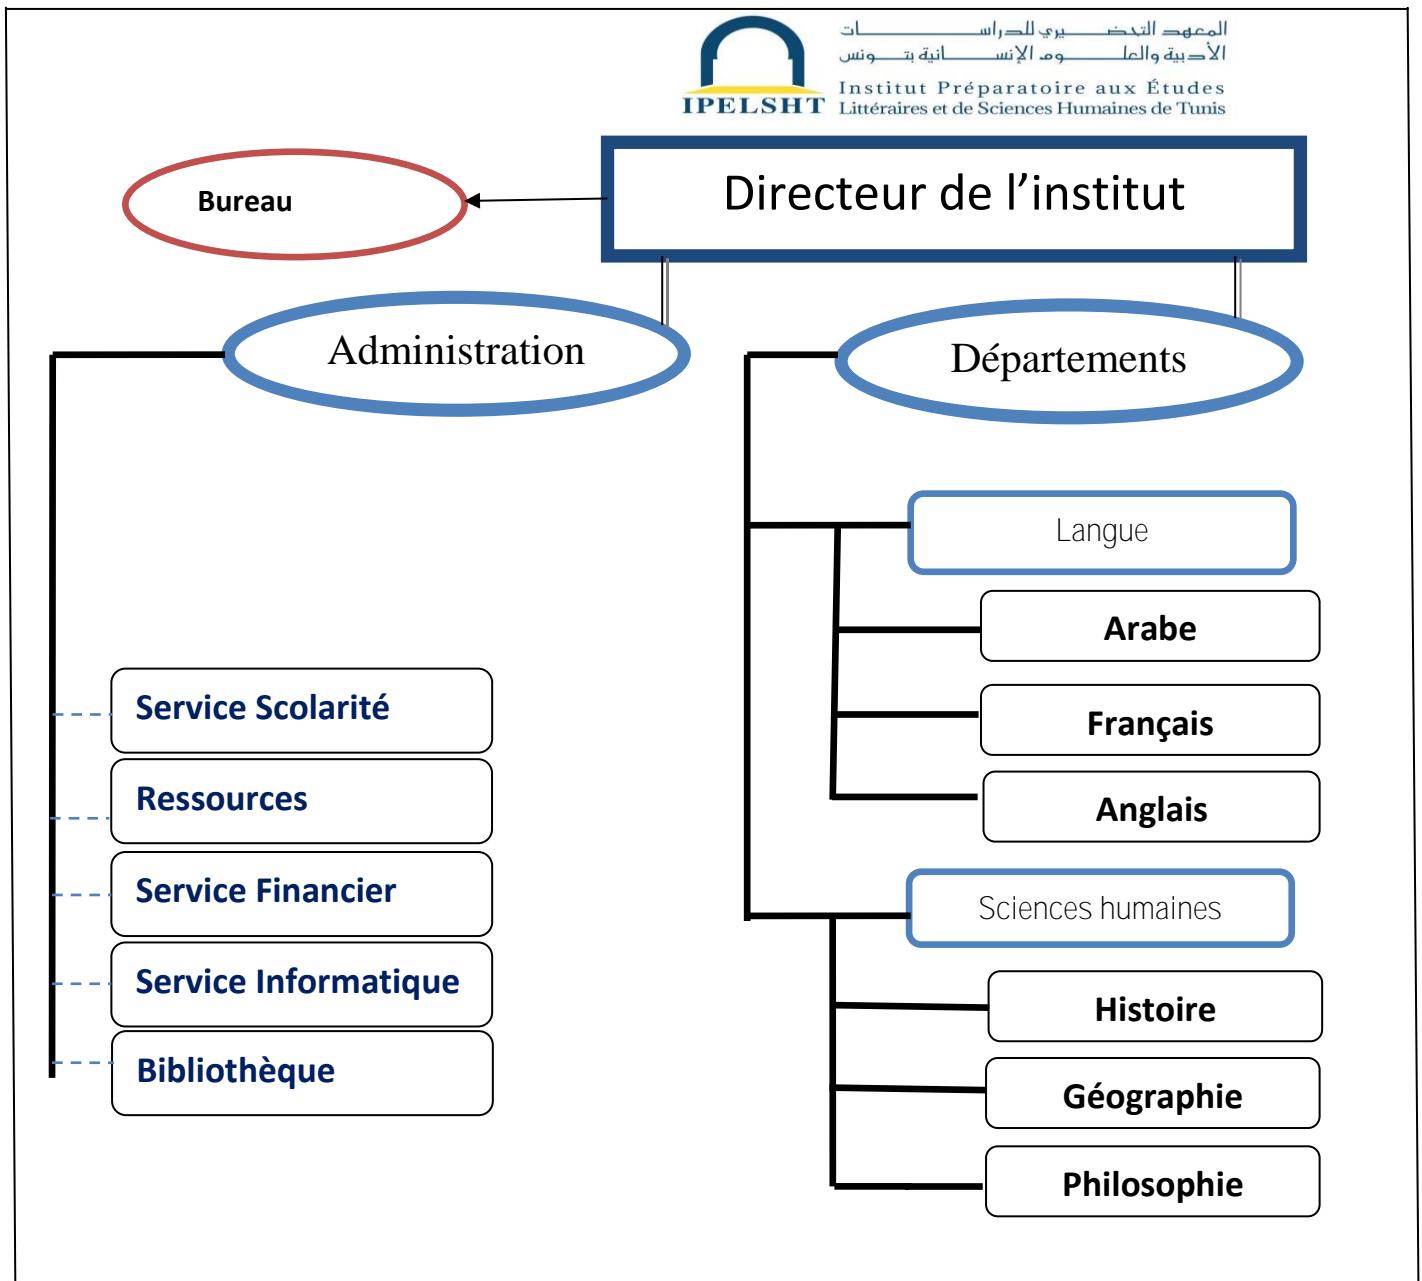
المعهد التحضيري للدراسات الأدبية والعلوم الإنسانية بتونس
Institut Préparatoire aux Études Littéraires et de Sciences Humaines de Tunis
IPELSHT

Bureau

Directeur de l'institut

Administration

Départements

Langue

Arabe

Français

Anglais

Sciences humaines

Histoire

Géographie

Philosophie

Service Scolarité

Ressources

Service Financier

Service Informatique

Bibliothèque